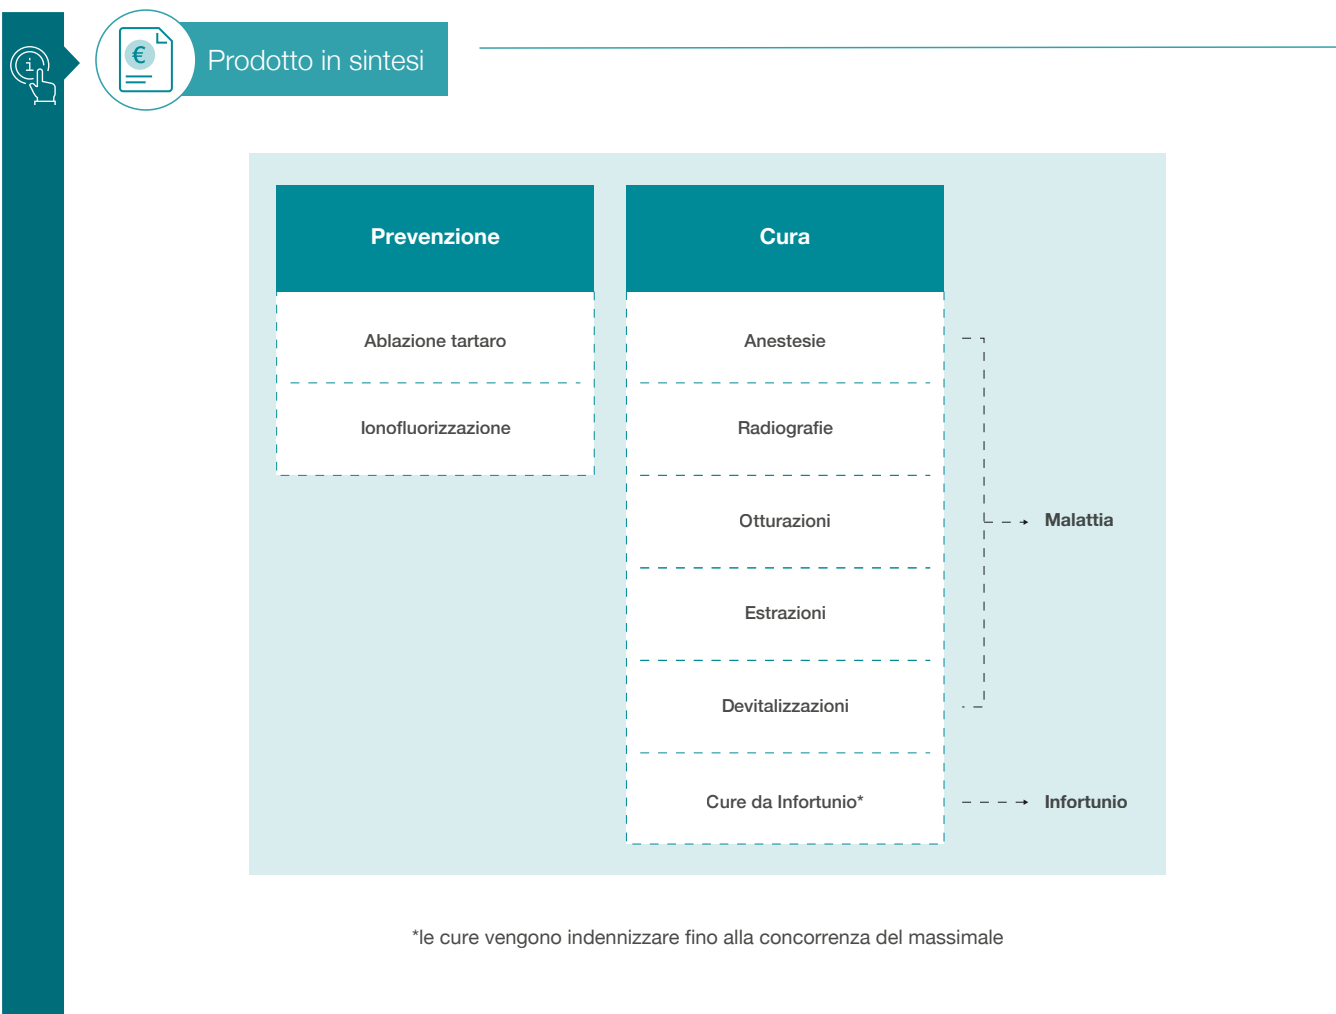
Prodotto in sintesi

Prevenzione

Ablazione tartaro

Ionofluorizzazione

Cura

Anestesie

Radiografie

Otturazioni

Estrazioni

Devitalizzazioni

Cure da Infortunio*

Malattia

Infortunio

*le cure vengono indennizzare fino alla concorrenza del massimale